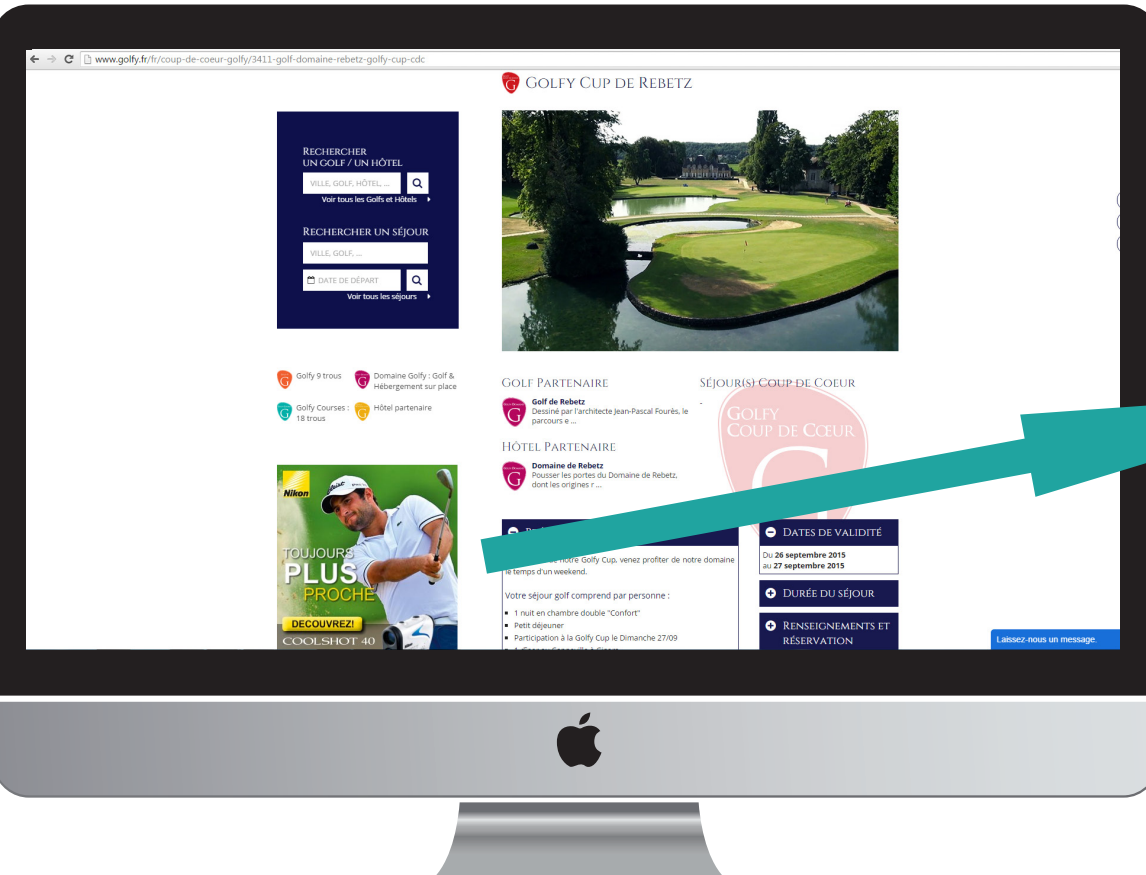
www.golfy.fr/fr/coup-de-coeur-golfy/3411-golf-domaine-rebetz-golfy-cup-cdc

GOLFY CUP DE REBETZ

RECHERCHER
UN GOLF / UN HÔTEL

VILLE, GOLF, HÔTEL, ...

Voir tous les Golfs et Hôtels

RECHERCHER UN SÉJOUR

VILLE, GOLF, ...

DATE DE DÉPART

Voir tous les séjours

Golfy 9 trous

Domaine Golfy : Golf & Hébergement sur place

Golfy Courses : 18 trous

Hôtel partenaire

Nikon

TOUJOURS PLUS PROCHE

DECOUVREZ!

COOLSHOT 40

GOLF PARTENAIRE

Golf de Rebetz
Dessiné par l'architecte Jean-Pascal Fourès, le parcours e ...

HÔTEL PARTENAIRE

Domaine de Rebetz
Pousser les portes du Domaine de Rebetz, dont les origines r ...

SÉJOUR(S) COUP DE COEUR

-

GOLFY COUP DE CŒUR

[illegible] notre Golfy Cup, venez profiter de notre domaine le temps d'un weekend.

Votre séjour golf comprend par personne :

1 nuit en chambre double "Confort"
Petit déjeuner
Participation à la Golfy Cup le Dimanche 27/09
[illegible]

DATES DE VALIDITÉ

Du 26 septembre 2015
au 27 septembre 2015

DURÉE DU SÉJOUR

RENSEIGNEMENTS ET RÉSERVATION

Laissez-nous un message.